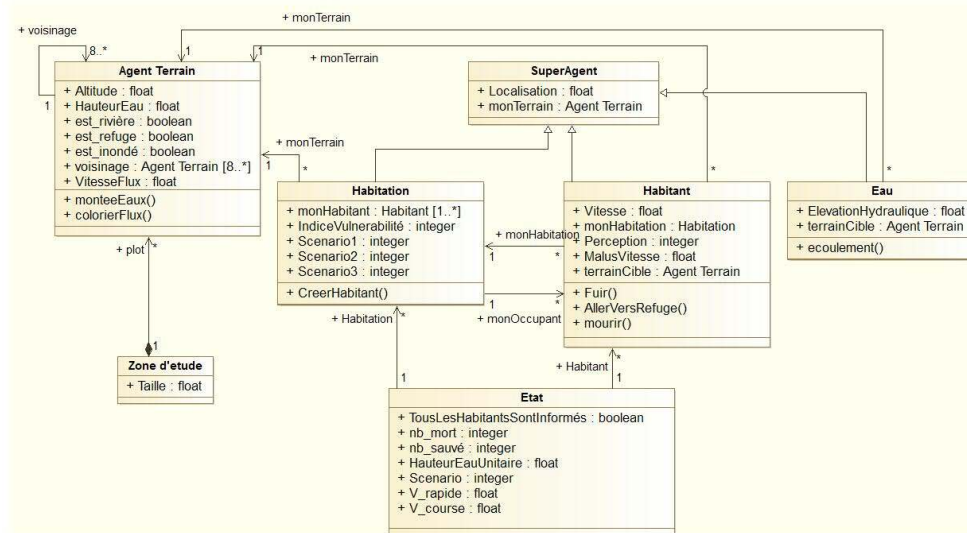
+ voisinage

8..*

1

+ monTerrain

1

1

+ monTerrain

Agent Terrain

+ Altitude : float
+ HauteurEau : float
+ est_rivière : boolean
+ est_refuge : boolean
+ est_inondé : boolean
+ voisinage : Agent Terrain [8..*]
+ VitesseFlux : float

+ monteeEaux()
+ colorierFlux()

SuperAgent

+ Localisation : float
+ monTerrain : Agent Terrain

+ monTerrain

1

*

*

*

Habitation

+ monHabitant : Habitant [1..*]
+ IndiceVulnerabilité : integer
+ Scenario1 : integer
+ Scenario2 : integer
+ Scenario3 : integer

+ CreerHabitant()

Habitant

+ Vitesse : float
+ monHabitation : Habitation
+ Perception : integer
+ MalusVitesse : float
+ terrainCible : Agent Terrain

+ Fuir()
+ AllerVersRefuge()
+ mourir()

Eau

+ ElevationHydraulique : float
+ terrainCible : Agent Terrain

+ ecoulement()

+ monHabitation

1

*

1

*

+ monOccupant

+ plot

*

1

Zone d'etude

+ Taille : float

+ Habitation

*

1

+ Habitant

*

1

Etat

+ TousLesHabitantsSontInformés : boolean
+ nb_mort : integer
+ nb_sauvé : integer
+ HauteurEauUnitaire : float
+ Scenario : integer
+ V_rapide : float
+ V_course : float